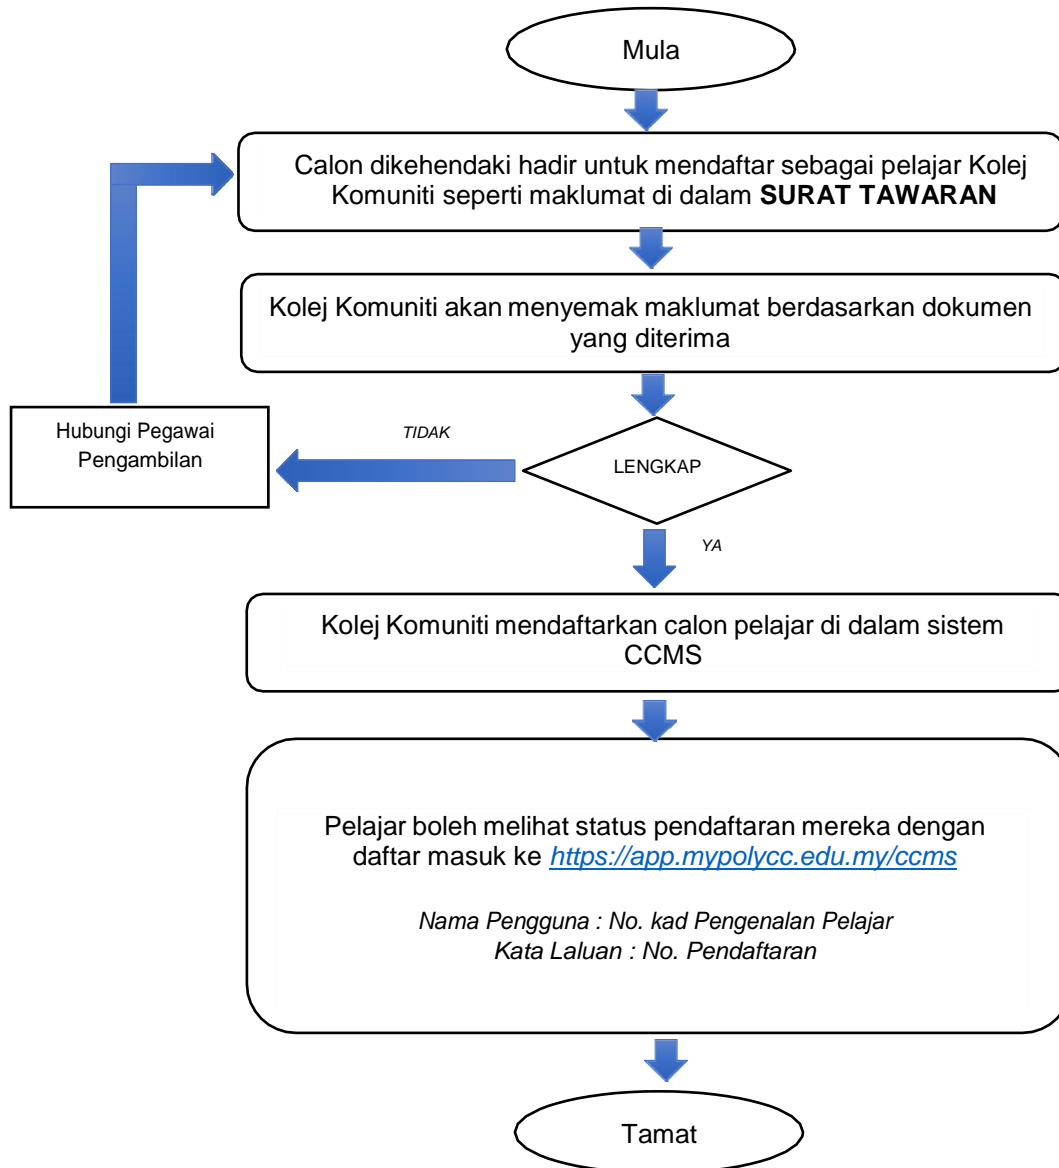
Mula

Calon dikehendaki hadir untuk mendaftar sebagai pelajar Kolej Komuniti seperti maklumat di dalam **SURAT TAWARAN**

Kolej Komuniti akan menyemak maklumat berdasarkan dokumen yang diterima

Hubungi Pegawai Pengambilan

*TIDAK*

LENGKAP

*YA*

Kolej Komuniti mendaftarkan calon pelajar di dalam sistem CCMS

Pelajar boleh melihat status pendaftaran mereka dengan daftar masuk ke *https://app.mypolycc.edu.my/ccms*

*Nama Pengguna : No. kad Pengenalan Pelajar*
*Kata Laluan : No. Pendaftaran*

Tamat